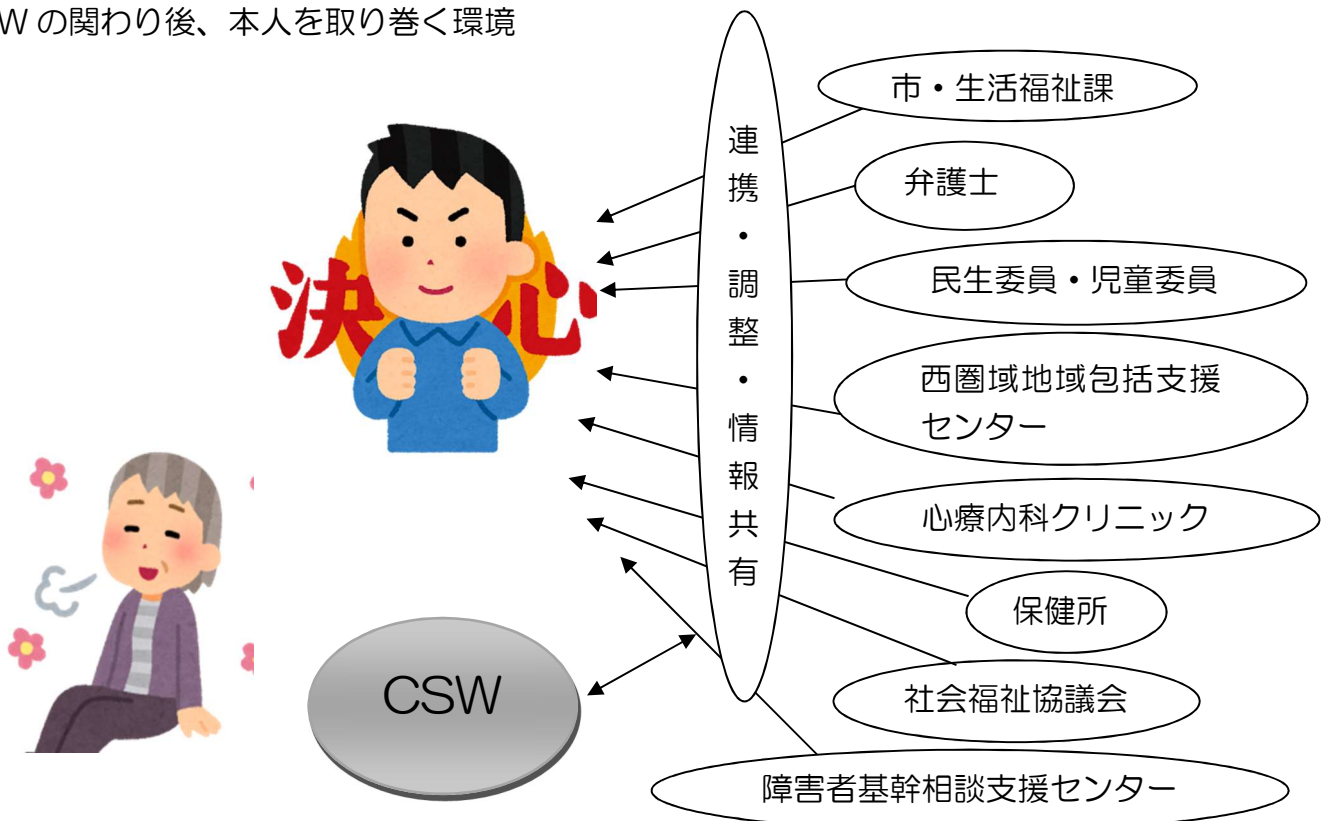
W の関わり後、本人を取り巻く環境

連
携
・
調
整
・
情
報
共
有

市・生活福祉課

弁護士

民生委員・児童委員

西圏域地域包括支援センター

心療内科クリニック

保健所

社会福祉協議会

障害者基幹相談支援センター

決心

CSW